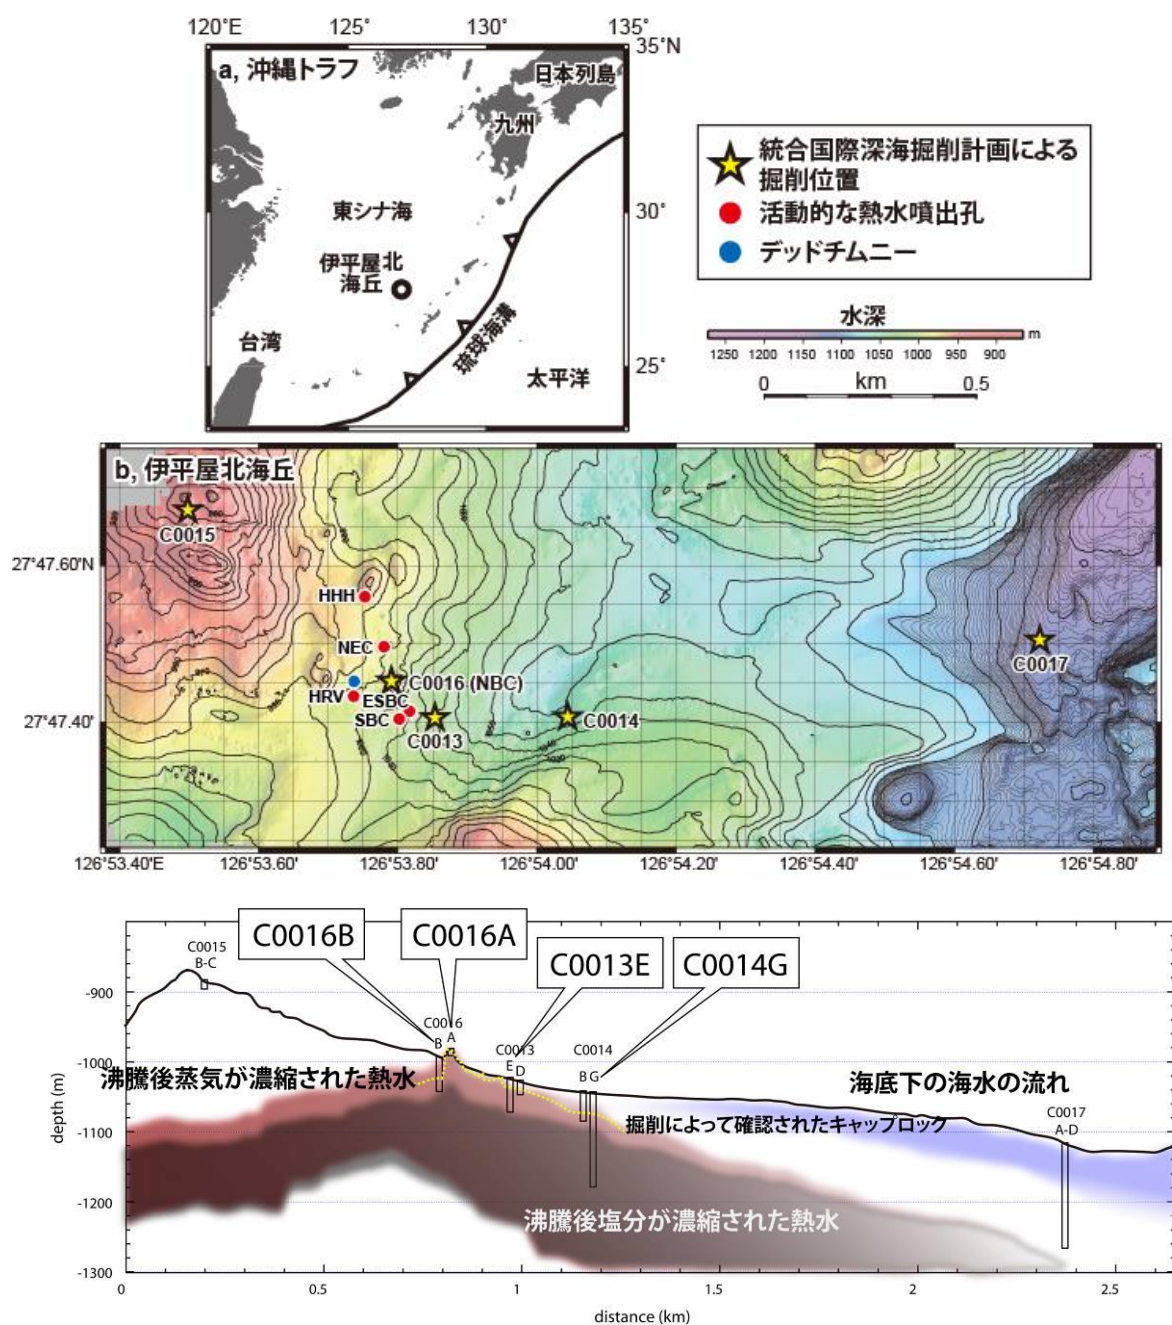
120°E 125° 130° 135°
35°N
30°
25°

a, 沖縄トラフ
日本列島
九州
東シナ海
伊平屋北海丘
台湾
琉球海溝
太平洋

統合国際深海掘削計画による掘削位置
活動的な熱水噴出孔
デッドチムニー

水深
m
1250 1200 1150 1100 1050 1000 950 900
0 km 0.5

b, 伊平屋北海丘
C0015
27°47.60'N
HHH
NEC
C0016 (NBC)
HRV
ESBC
SBC
27°47.40'
C0013
C0014
C0017
126°53.40'E 126°53.60' 126°53.80' 126°54.00' 126°54.20' 126°54.40' 126°54.60' 126°54.80'

C0016B
C0016A
C0013E
C0014G
C0015 B-C
C0016 B A
C0013 E D
C0014 B G
C0017 A-D
沸騰後蒸気が濃縮された熱水
海底下の海水の流れ
掘削によって確認されたキャップロック
沸騰後塩分が濃縮された熱水
-900
-1000
-1100
-1200
-1300
depth (m)
0 0.5 1 1.5 2 2.5
distance (km)